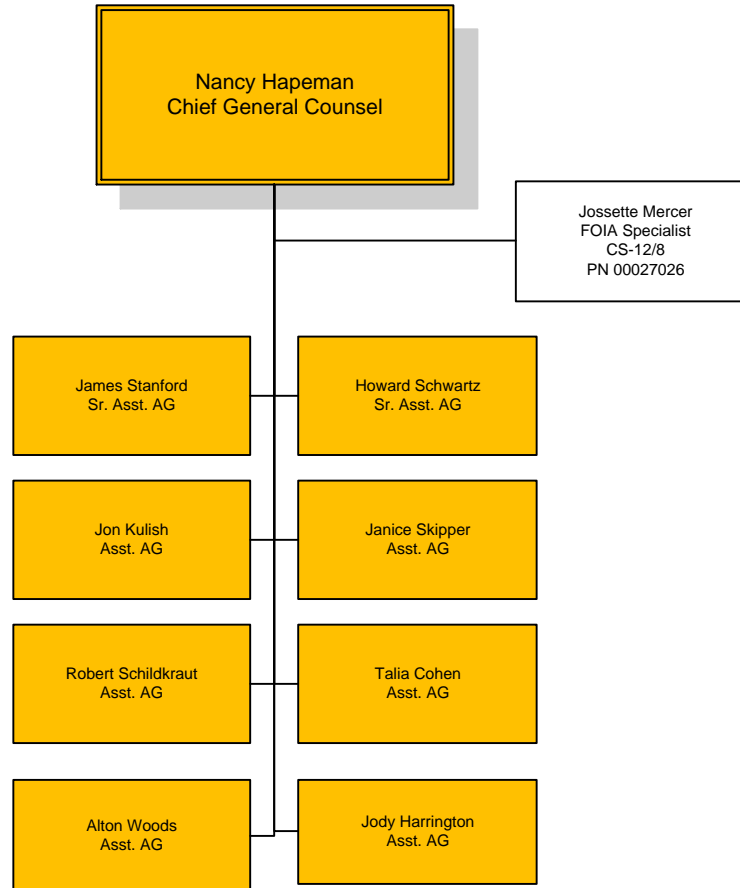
Nancy Hapeman
Chief General Counsel

Jossette Mercer
FOIA Specialist
CS-12/8
PN 00027026

James Stanford
Sr. Asst. AG

Howard Schwartz
Sr. Asst. AG

Jon Kulish
Asst. AG

Janice Skipper
Asst. AG

Robert Schildkraut
Asst. AG

Talia Cohen
Asst. AG

Alton Woods
Asst. AG

Jody Harrington
Asst. AG